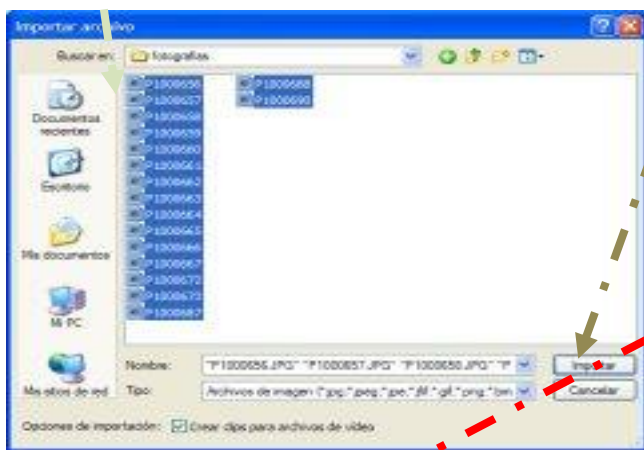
Importar ar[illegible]ivo

Buscar en: fotografias

P1000656
P1000657
P1000658
P1000659
P1000660
P1000661
P1000662
P1000663
P1000664
P1000665
P1000666
P1000667
P1000672
P1000673
P1000687
P1000688
P1000690

Documentos recientes
Escritorio
Mis documentos
Mi PC
Mis sitios de red

Nombre: "P1000656.JPG" "P1000657.JPG" "P1000658.JPG" "P
Tipo: Archivos de imagen (*.jpg;*.jpeg;*.jpe;*.jfif;*.gif;*.png;*.bm

Importar
Cancelar

Opciones de importación: Crear clips para archivos de vídeo